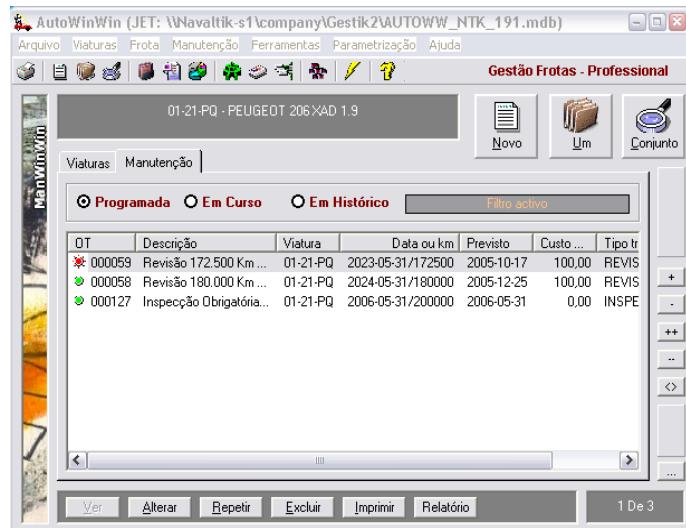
AutoWinWin (JET: \\Navaltik-s1\company\Gestik2\AUTOWW_NTK_191.mdb)

Arquivo Viaturas Frota Manutenção Ferramentas Parametrização Ajuda

Gestão Frotas - Professional

ManWinWin

01-21-PQ - PEUGEOT 206 XAD 1.9

Novo Um Conjunto

Viaturas Manutenção

Programada Em Curso Em Histórico Filtro activo

| OT | Descrição | Viatura | Data ou km | Previsto | Custo ... | Tipo tr |
|---|---|---|---|---|---|---|
| 000059 | Revisão 172.500 Km ... | 01-21-PQ | 2023-05-31/172500 | 2005-10-17 | 100,00 | REVIS |
| 000058 | Revisão 180.000 Km ... | 01-21-PQ | 2024-05-31/180000 | 2005-12-25 | 100,00 | REVIS |
| 000127 | Inspecção Obrigatória... | 01-21-PQ | 2006-05-31/200000 | 2006-05-31 | 0,00 | INSPE |

+ - ++ -- <> ...

Ver Alterar Repetir Excluir Imprimir Relatório 1 De 3